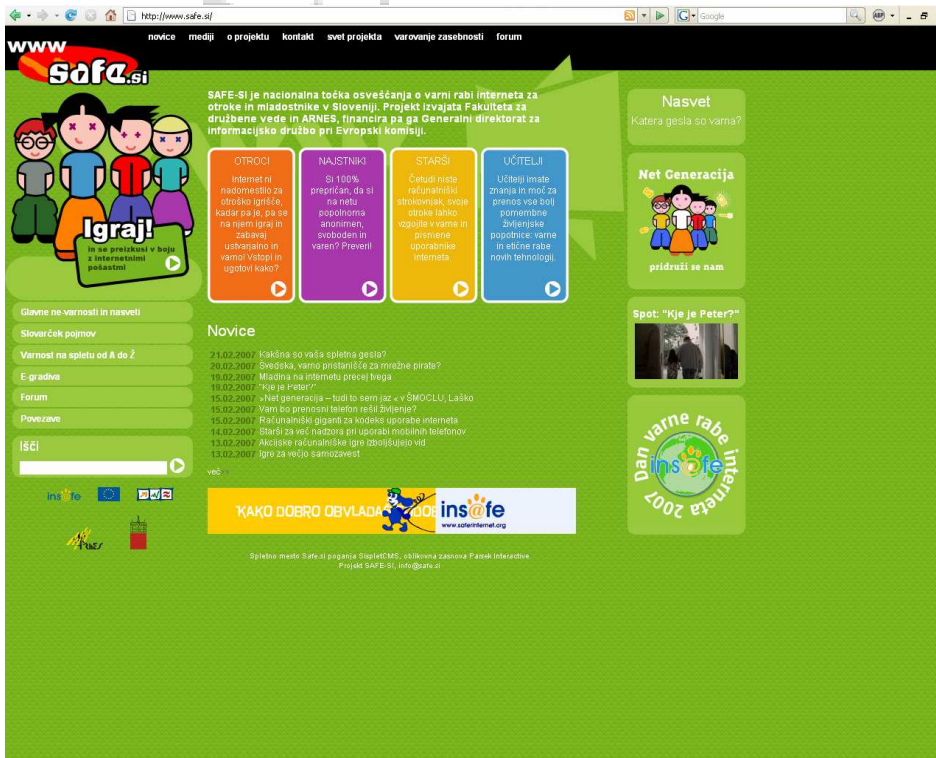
http://www.safe.si/

Google

www safe.si

novice mediji o projektu kontakt svet projekta varovanje zasebnosti forum

SAFE-SI je nacionalna točka osveščanja o varni rabi interneta za otroke in mladostnike v Sloveniji. Projekt izvajata Fakulteta za družbene vede in ARNES, financira pa ga Generalni direktorat za informacijsko družbo pri Evropski komisiji.

Igraj! in se preizkusi v boju z internetnimi pošastmi

OTROCI
Internet ni nadomestilo za otroško igrišče, kadar pa je, pa se na njem igraj in zabavaj ustvarjalno in varno! Vstopi in ugotovi kako?

NAJSTNIKI
Si 100% prepričan, da si na netu popolnoma anonimen, svoboden in varen? Preveri!

STARŠI
Čeprav niste računalniški strokovnjaki, svoje otroke lahko vzgojite v varne in pismene uporabnike interneta

UČITELJI
Učitelji imate znanja in moč za prenos vse bolj pomembne življenjske popotnice: varne in etične rabe novih tehnologij.

Nasvet
Katera gesla so varna?

Net Generacija
pridruži se nam

Spot: "Kje je Peter?"

Glavne ne-varnosti in nasveti
Slovarček pojmov
Varnost na spletu od A do Ž
E-gradiva
Forum
Povezave

Išči

Novice
21.02.2007 Kakšna so vaša spletna gesla?
20.02.2007 Švedska, varno pristanišče za mrežne pirate?
19.02.2007 Mladina na internetu precej trega
19.02.2007 "Kje je Peter?"
15.02.2007 »Net generacija – tudi to sem jaz « v ŠMOCLU, Laško
15.02.2007 Vam bo prenosni telefon rešil življenje?
15.02.2007 Računalniški giganti za kodeks uporabe interneta
14.02.2007 Starši za več nadzora pri uporabi mobilnih telefonov
13.02.2007 Akcijske računalniške igre izboljšujejo vid
13.02.2007 Igre za večjo samozavest
več >>

KAKO DOBRO OBVLADA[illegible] insafe www.saferinternet.org

Dan varne rabe interneta 2007 insafe

insafe

Spletno mesto Safe.si poganja SispletCMS, oblikovna zasnova Pamek Interactive.
Projekt SAFE-SI, info@safe.si